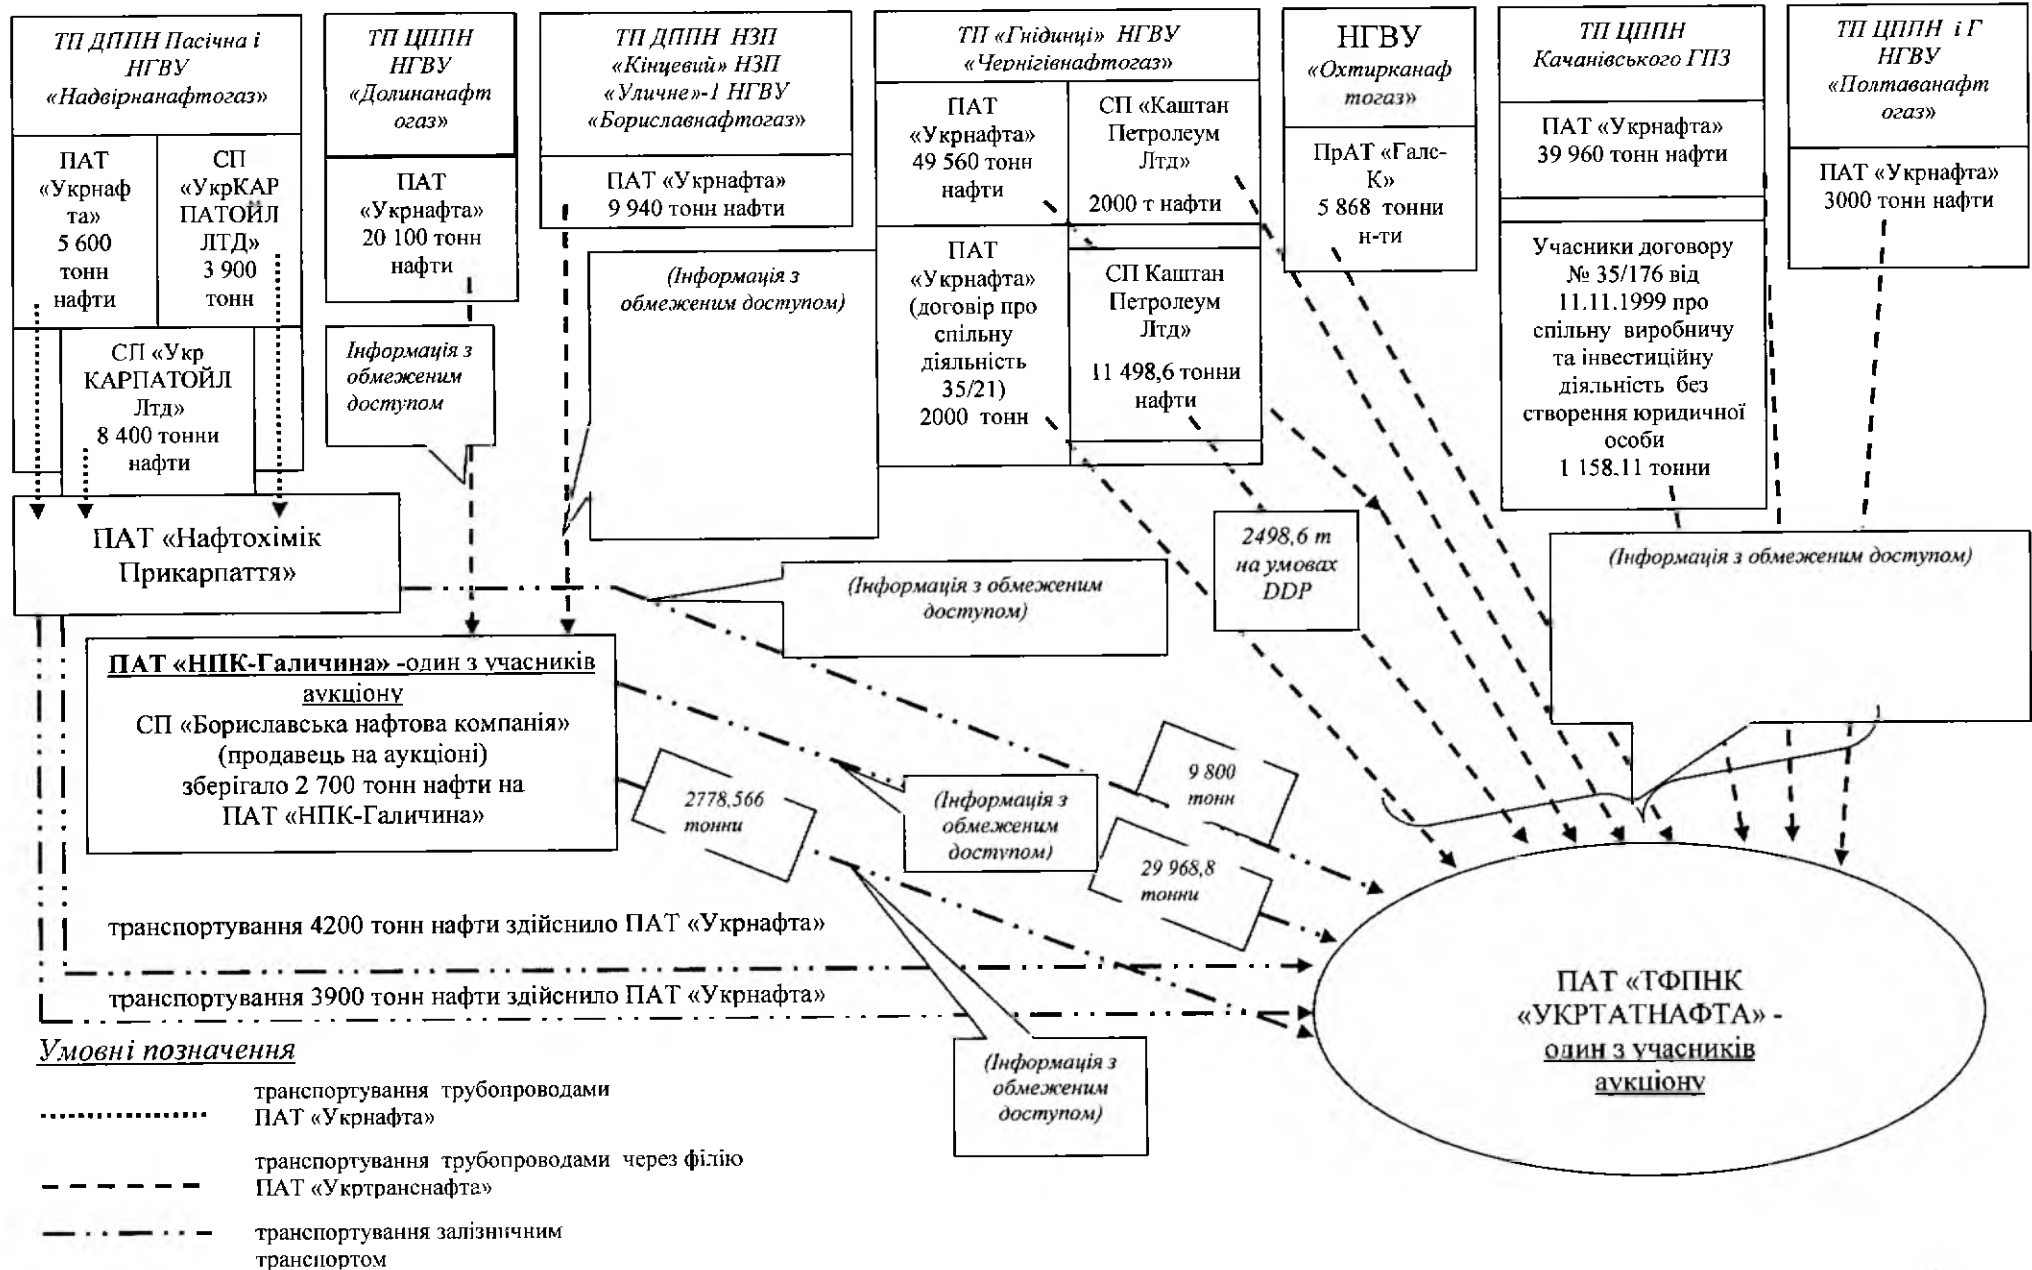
ТП ДППН Пасічна і НГВУ «Надвірнанафтогаз»

ПАТ «Укрнафта» 5 600 тонн нафти

СП «УкрКАРПАТОЙЛ ЛТД» 3 900 тонн

СП «Укр КАРПАТОЙЛ Лтд» 8 400 тонни нафти

ТП ЦППН НГВУ «Долинанафтогаз»

ПАТ «Укрнафта» 20 100 тонн нафти

Інформація з обмеженим доступом

ТП ДППН НЗП «Кінцевий» НЗП «Уличне»-1 НГВУ «Бориславнафтогаз»

ПАТ «Укрнафта» 9 940 тонн нафти

(Інформація з обмеженим доступом)

ТП «Гнідинці» НГВУ «Чернігівнафтогаз»

ПАТ «Укрнафта» 49 560 тонн нафти

СП «Каштан Петролеум Лтд» 2000 т нафти

ПАТ «Укрнафта» (договір про спільну діяльність 35/21) 2000 тонн

СП Каштан Петролеум Лтд 11 498,6 тонни нафти

НГВУ «Охтирканафтогаз»

ПрАТ «Гале-К» 5 868 тонни н-ти

ТП ЦППН Качанівського ГПЗ

ПАТ «Укрнафта» 39 960 тонн нафти

Учасники договору № 35/176 від 11.11.1999 про спільну виробничу та інвестиційну діяльність без створення юридичної особи 1 158.11 тонни

ТП ЦППН і Г НГВУ «Полтаванафтогаз»

ПАТ «Укрнафта» 3000 тонн нафти

ПАТ «Нафтохімік Прикарпаття»

2498,6 т на умовах DDP

(Інформація з обмеженим доступом)

(Інформація з обмеженим доступом)

ПАТ «НПК-Галичина» -один з учасників аукціону
СП «Бориславська нафтова компанія» (продавець на аукціоні) зберігало 2 700 тонн нафти на ПАТ «НПК-Галичина»

2778,566 тонни

(Інформація з обмеженим доступом)

9 800 тонн

29 968,8 тонни

транспортування 4200 тонн нафти здійснило ПАТ «Укрнафта»

транспортування 3900 тонн нафти здійснило ПАТ «Укрнафта»

ПАТ «ТФПНК «УКРТАТНАФТА» - один з учасників аукціону

(Інформація з обмеженим доступом)

Умовні позначення

транспортування трубопроводами ПАТ «Укрнафта»

транспортування трубопроводами через філію ПАТ «Укртранснафта»

транспортування залізничним транспортом